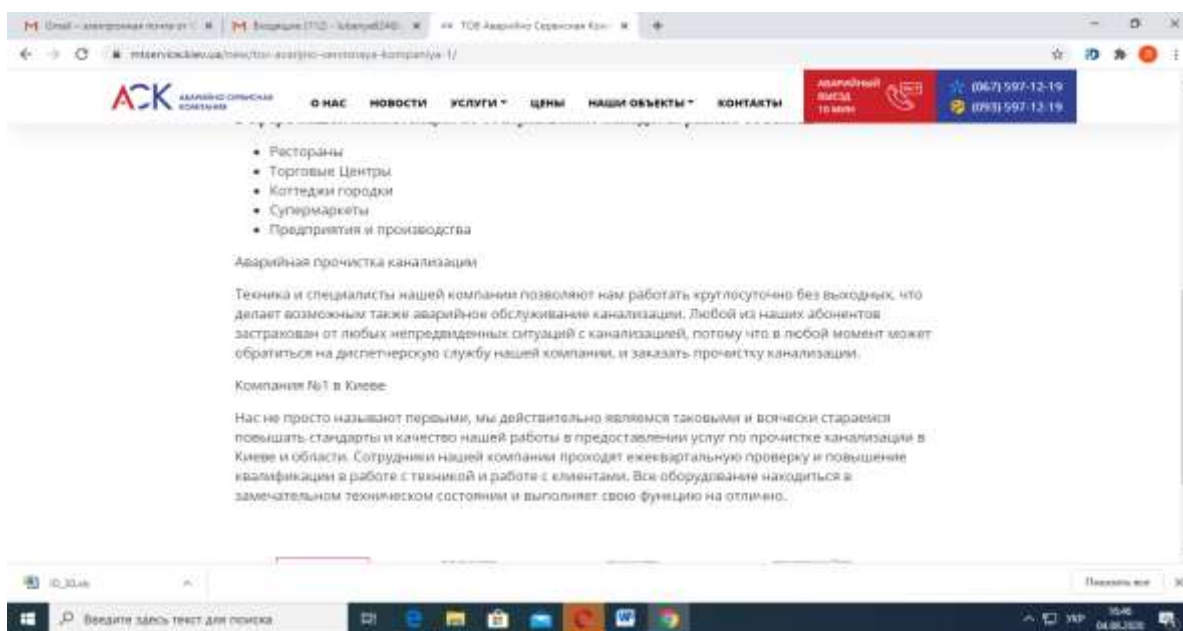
M Gmail – электронная почта от G × | M Входящие (112) – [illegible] × | ТОВ Аварийно Сервисная Ком × | +

mtservice.kiev.ua/news/tov-avarijno-servisnaya-kompaniya-1/

АСК АВАРИЙНО СЕРВИСНАЯ КОМПАНИЯ

О НАС НОВОСТИ УСЛУГИ ЦЕНЫ НАШИ ОБЪЕКТЫ КОНТАКТЫ

АВАРИЙНЫЙ ВЫЕЗД 15 МИН 24/7

(067) 597-12-19
(093) 597-12-19

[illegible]

• Рестораны
• Торговые Центры
• Коттеджи городки
• Супермаркеты
• Предприятия и производства

Аварийная прочистка канализации

Техника и специалисты нашей компании позволяют нам работать круглосуточно без выходных, что делает возможным также аварийное обслуживание канализации. Любой из наших абонентов застрахован от любых непредвиденных ситуаций с канализацией, потому что в любой момент может обратиться на диспетчерскую службу нашей компании, и заказать прочистку канализации.

Компания №1 в Киеве

Нас не просто называют первыми, мы действительно являемся таковыми и всячески стараемся повышать стандарты и качество нашей работы в предоставлении услуг по прочистке канализации в Киеве и области. Сотрудники нашей компании проходят ежеквартальную проверку и повышение квалификации в работе с техникой и работе с клиентами. Все оборудование находиться в замечательном техническом состоянии и выполняет свою функцию на отлично.

ID_30.xls

Показать все

Введите здесь текст для поиска

УКР 16:46 04.08.2020